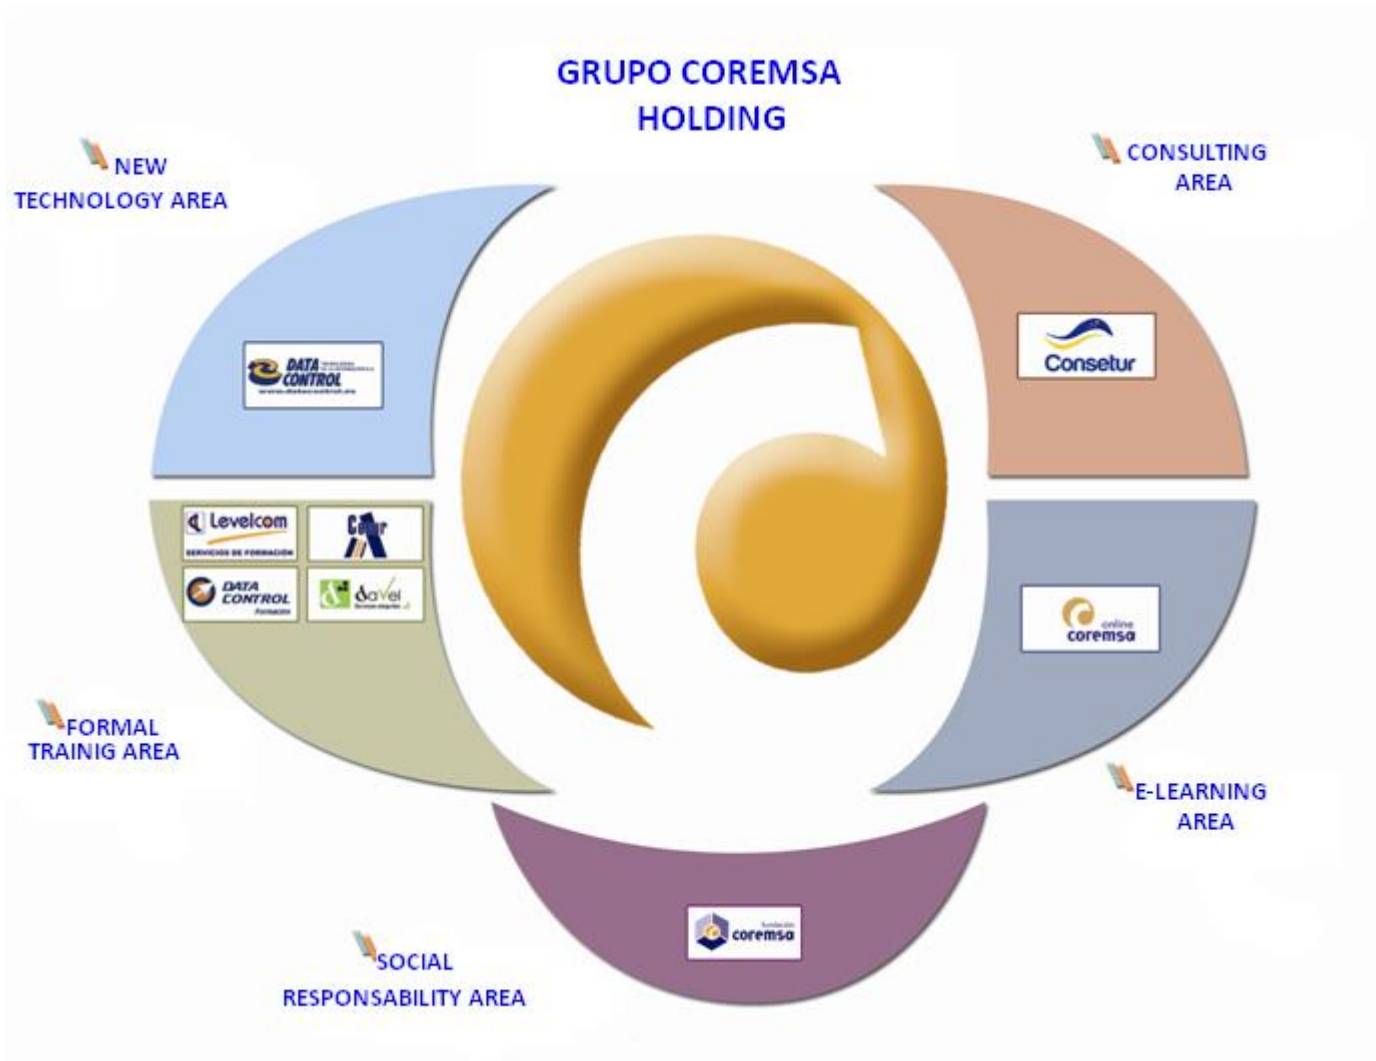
GRUPO COREMSA
HOLDING

NEW
TECHNOLOGY AREA

CONSULTING
AREA

DATA CONTROL
www.datacontrol.es

Consetur

Levelcom
SERVICIOS DE FORMACIÓN

Cebr

DATA CONTROL
Formación

davel

online
coremsa

FORMAL
TRAINIG AREA

E-LEARNING
AREA

fundación
coremsa

SOCIAL
RESPONSABILITY AREA